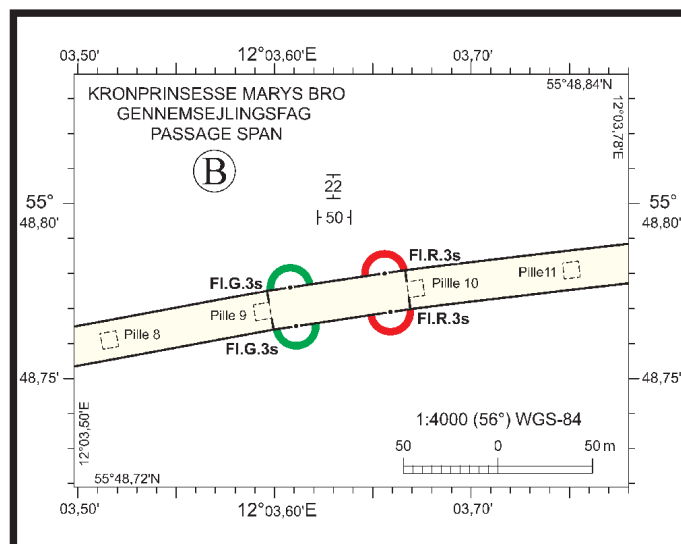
03,50'

12°03,60'E

03,70'

55°48,84'N

12°03,78'E

KRONPRINSESSE MARYS BRO
GENNEMSEJLINGSFAG
PASSAGE SPAN

B

22

50

55°
48,80'

55°
48,80'

Fl.R.3s

Fl.G.3s

Pille11

Pille 10

Pille 9

Fl.R.3s

Pille 8

Fl.G.3s

48,75'

48,75'

12°03,50'E

1:4000 (56°) WGS-84

50

0

50 m

55°48,72'N

03,50'

12°03,60'E

03,70'